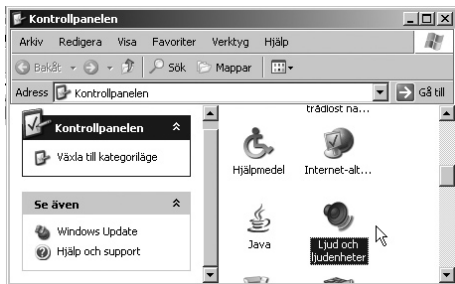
Kontrollpanelen

Arkiv Redigera Visa Favoriter Verktyg Hjälp

Bakåt Sök Mappar

Adress Kontrollpanelen Gå till

Kontrollpanelen

Växla till kategoriläge

Se även

Windows Update

Hjälp och support

trådlöst nä...

Hjälpmedel

Internet-alt...

Java

Ljud och ljudenheter